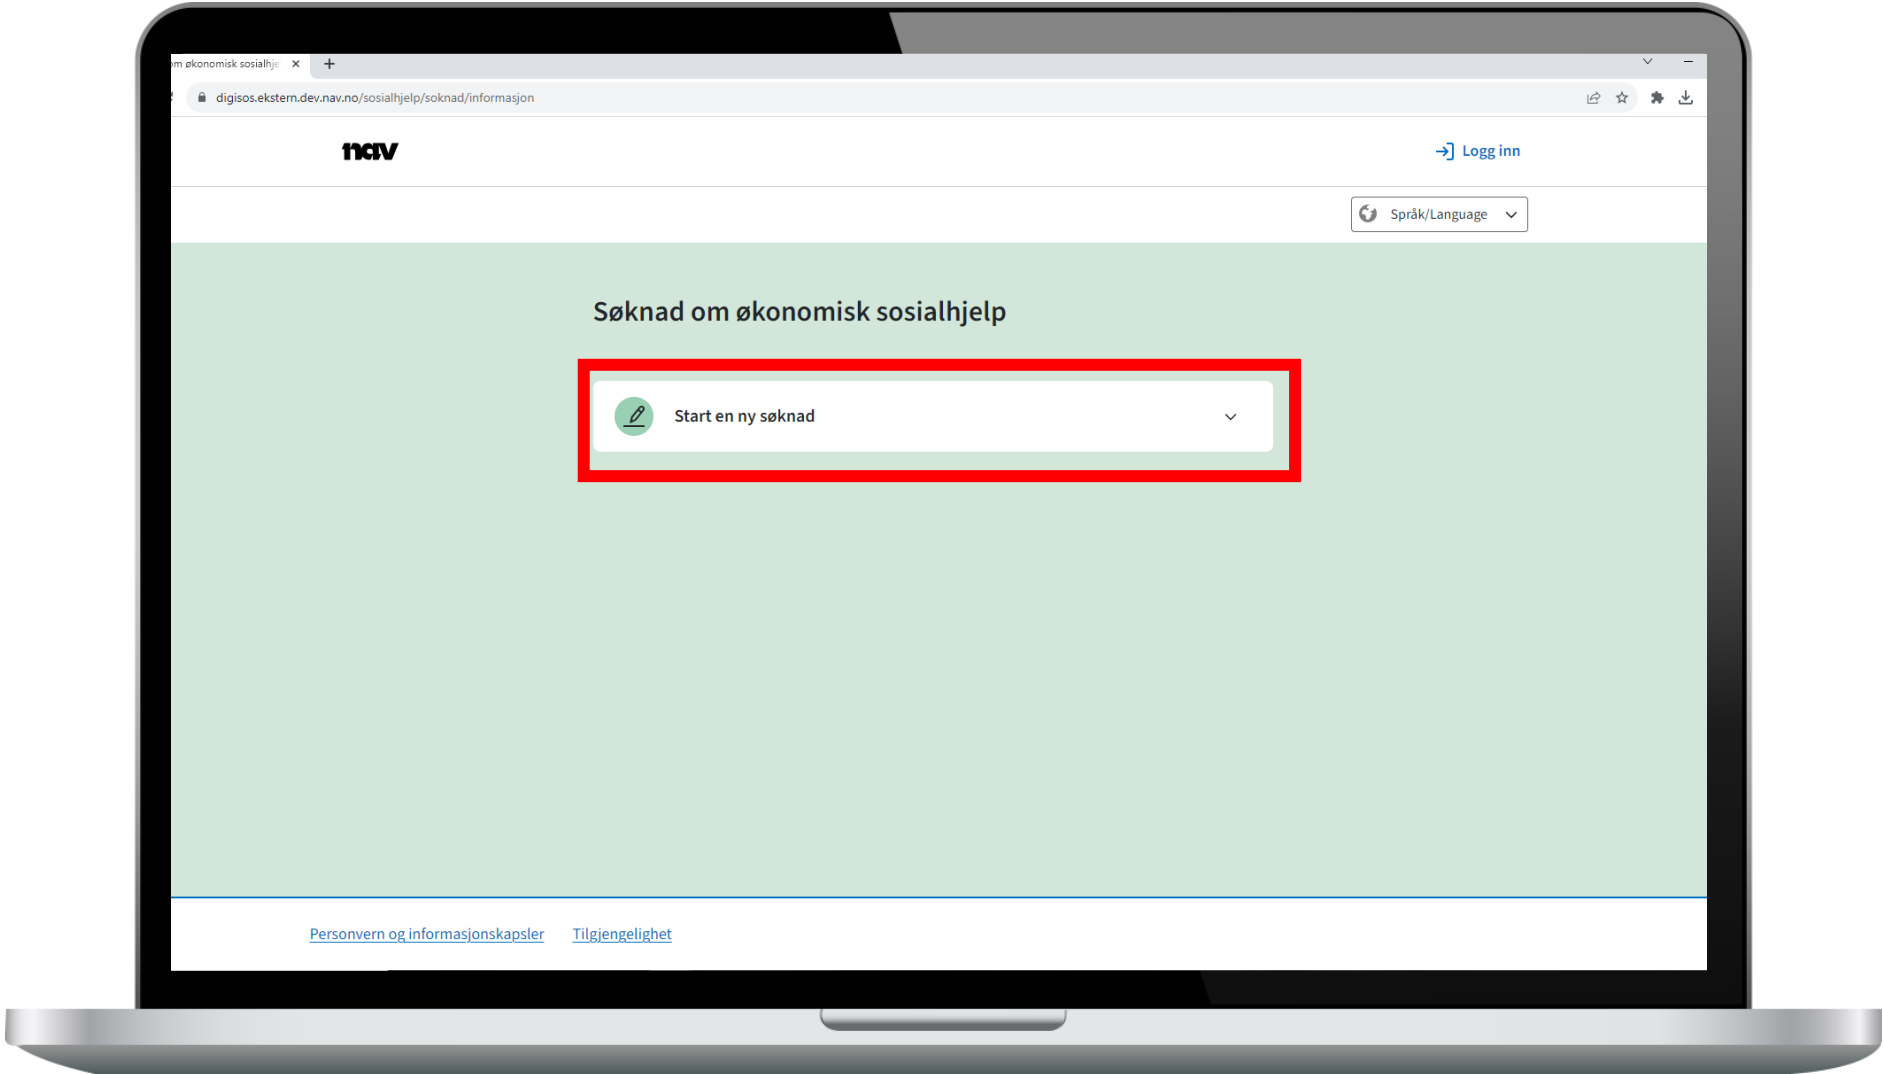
m økonomisk sosialhj

digisos.ekstern.dev.nav.no/sosialhjelp/soknad/informasjon

nav

Logg inn

Språk/Language

Søknad om økonomisk sosialhjelp

Start en ny søknad

Personvern og informasjonskapsler

Tilgjengelighet